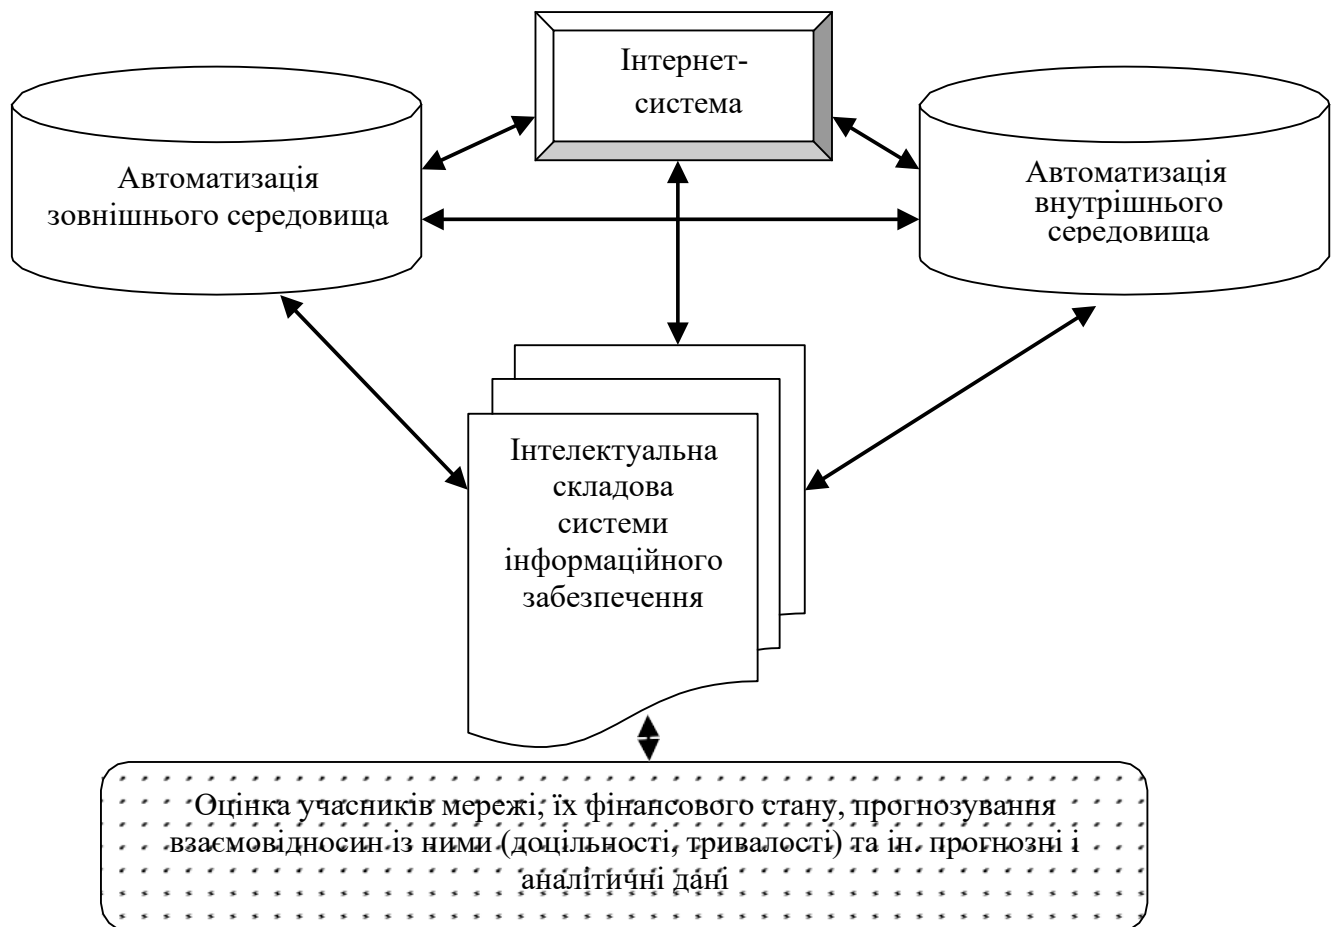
Інтернет-система

Автоматизація зовнішнього середовища

Автоматизація внутрішнього середовища

Інтелектуальна складова системи інформаційного забезпечення

Оцінка учасників мережі, їх фінансового стану, прогнозування взаємовідносин із ними (доцільності, тривалості) та ін. прогнозні і аналітичні дані